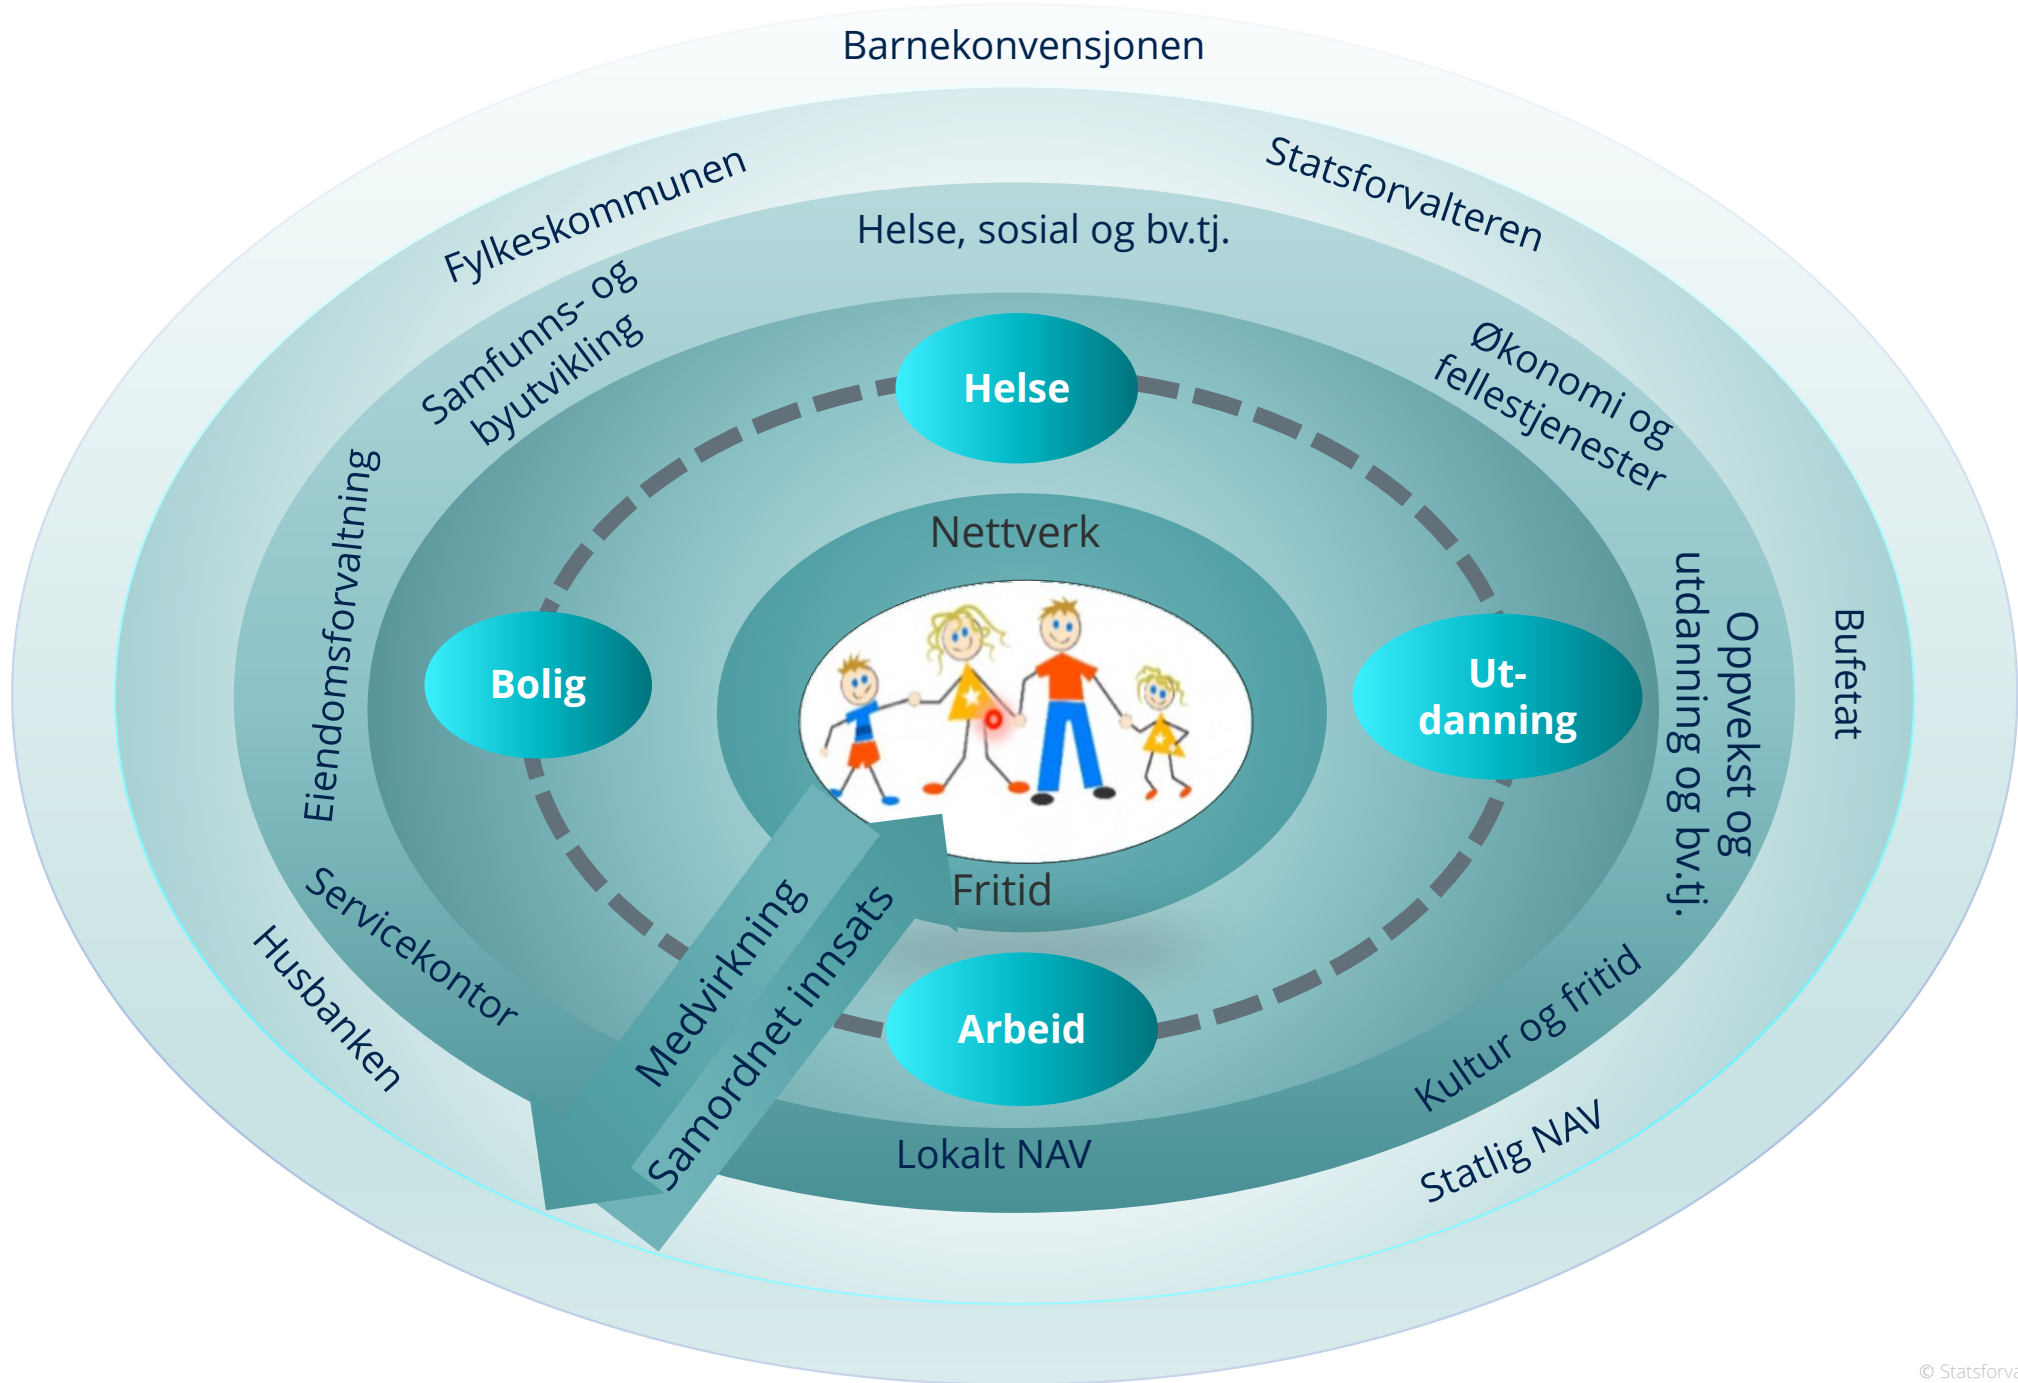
Barnekonvensjonen

Fylkeskommunen

Statsforvalteren

Helse, sosial og bv.tj.

Samfunns- og byutvikling

Økonomi og fellestjenester

Eiendomsforvaltning

Helse

Nettverk

Bolig

Ut-danning

Oppvekst og utdanning og bv.tj.

Bufetat

Fritid

Servicekontor

Husbanken

Medvirkning

Samordnet innsats

Arbeid

Kultur og fritid

Lokalt NAV

Statlig NAV

© Statsforva